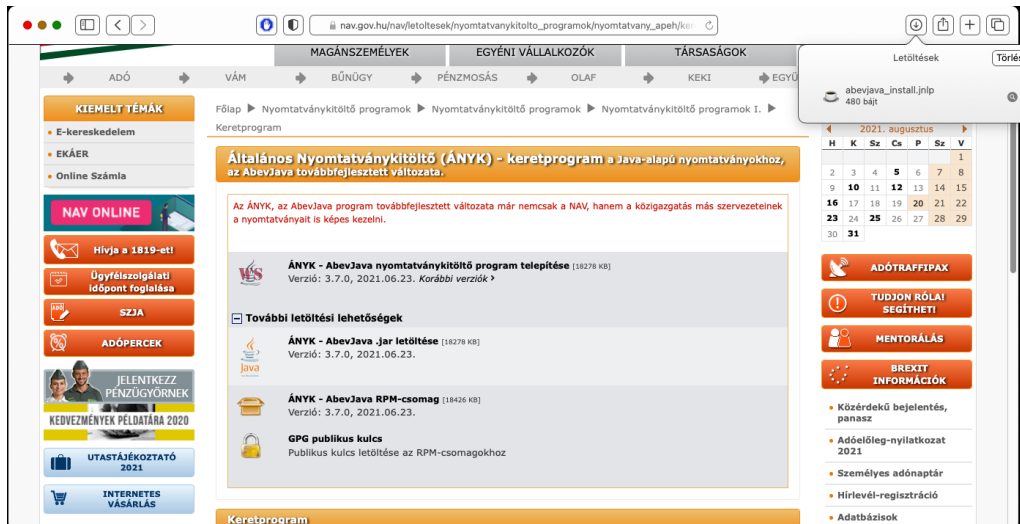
nav.gov.hu/nav/letoltesek/nyomtatvanykitolto_programok/nyomtatvany_apeh/ker

Letöltések
Törlés
abevjava_install.jnlp
480 bájt

MAGÁNSZEMÉLYEK
EGYÉNI VÁLLALKOZÓK
TÁRSASÁGOK

ADÓ
VÁM
BŰNÜGY
PÉNZMOSÁS
OLAF
KEKI
EGYÜ

KIEMELT TÉMÁK
E-kereskedelem
EKÁER
Online Számla

NAV ONLINE
Hívja a 1819-et!
Ügyfélszolgálati időpont foglalása
SZJA
ADÓPERCEK
JELENTKEZZ PÉNZÜGYŐRNEK
KEDVEZMÉNYEK PÉLDATÁRA 2020
UTASTÁJÉKOZTATÓ 2021
INTERNETES VÁSÁRLÁS

Főlap ▶ Nyomtatványkitöltő programok ▶ Nyomtatványkitöltő programok ▶ Nyomtatványkitöltő programok I. ▶ Keretprogram

Általános Nyomtatványkitöltő (ÁNYK) - keretprogram a Java-alapú nyomtatványokhoz, az AbevJava továbbfejlesztett változata.

Az ÁNYK, az AbevJava program továbbfejlesztett változata már nemcsak a NAV, hanem a közigazgatás más szervezeteinek a nyomtatványait is képes kezelni.

ÁNYK - AbevJava nyomtatványkitöltő program telepítése [18278 KB]
Verzió: 3.7.0, 2021.06.23. Korábbi verziók

További letöltési lehetőségek

ÁNYK - AbevJava .jar letöltése [18278 KB]
Verzió: 3.7.0, 2021.06.23.

ÁNYK - AbevJava RPM-csomag [18426 KB]
Verzió: 3.7.0, 2021.06.23.

GPG publikus kulcs
Publikus kulcs letöltése az RPM-csomagokhoz

Keretprogram

2021. augusztus

| H | K | Sz | Cs | P | Sz | V |
|---|---|---|---|---|---|---|
| | | | | | | 1 |
| 2 | 3 | 4 | 5 | 6 | 7 | 8 |
| 9 | 10 | 11 | 12 | 13 | 14 | 15 |
| 16 | 17 | 18 | 19 | 20 | 21 | 22 |
| 23 | 24 | 25 | 26 | 27 | 28 | 29 |
| 30 | 31 | | | | | |

ADÓTRAFFIPAX
TUDJON RÓLA! SEGÍTHET!
MENTORÁLÁS
BREXIT INFORMÁCIÓK

Közérdekű bejelentés, panasz
Adóelőleg-nyilatkozat 2021
Személyes adónaptár
Hírlevél-regisztráció
Adatbázisok